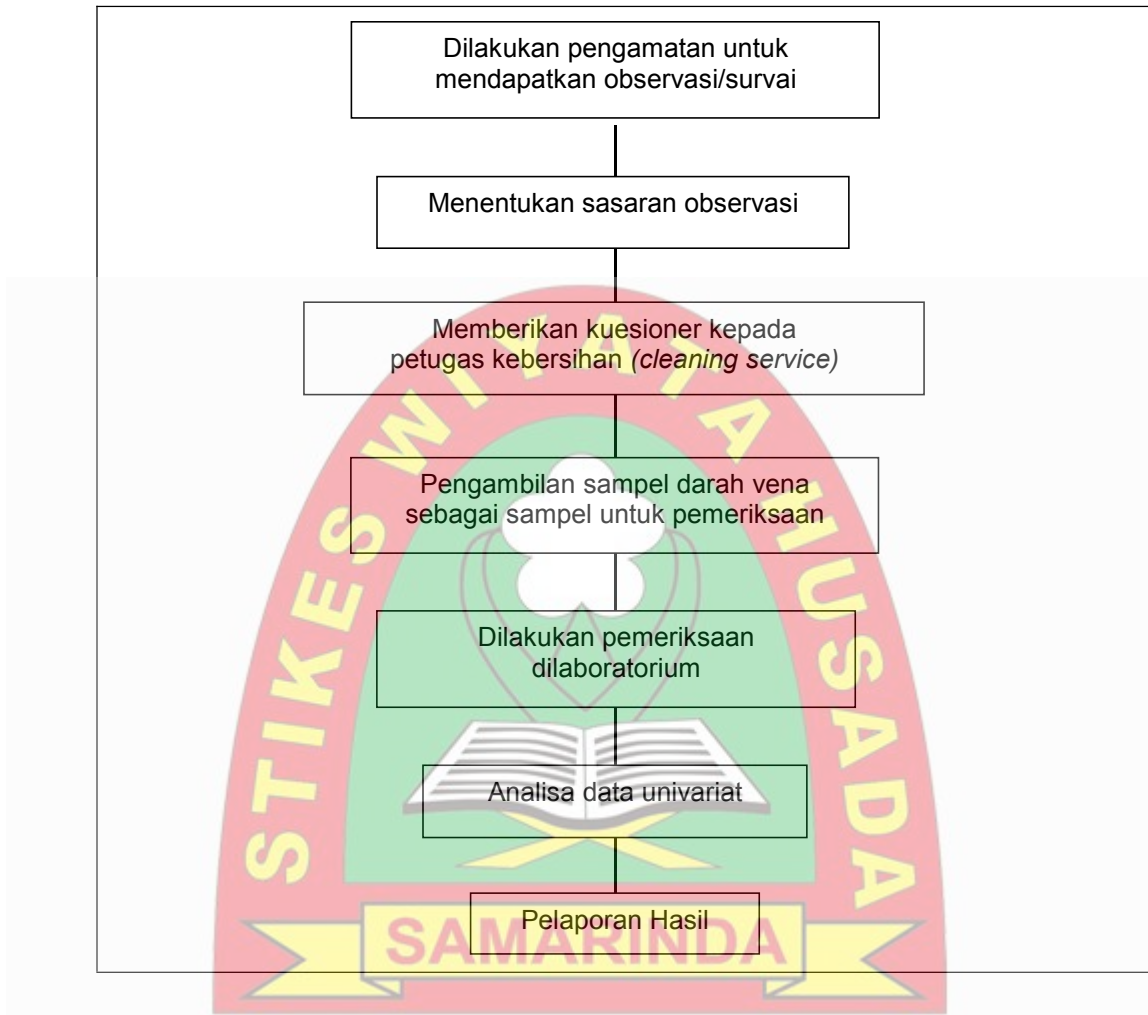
Dilakukan pengamatan untuk mendapatkan observasi/survai

Menentukan sasaran observasi

Memberikan kuesioner kepada petugas kebersihan *(cleaning service)*

Pengambilan sampel darah vena sebagai sampel untuk pemeriksaan

Dilakukan pemeriksaan dilaboratorium

Analisa data univariat

Pelaporan Hasil

STIKES WIYATA HUSADA
SAMARINDA